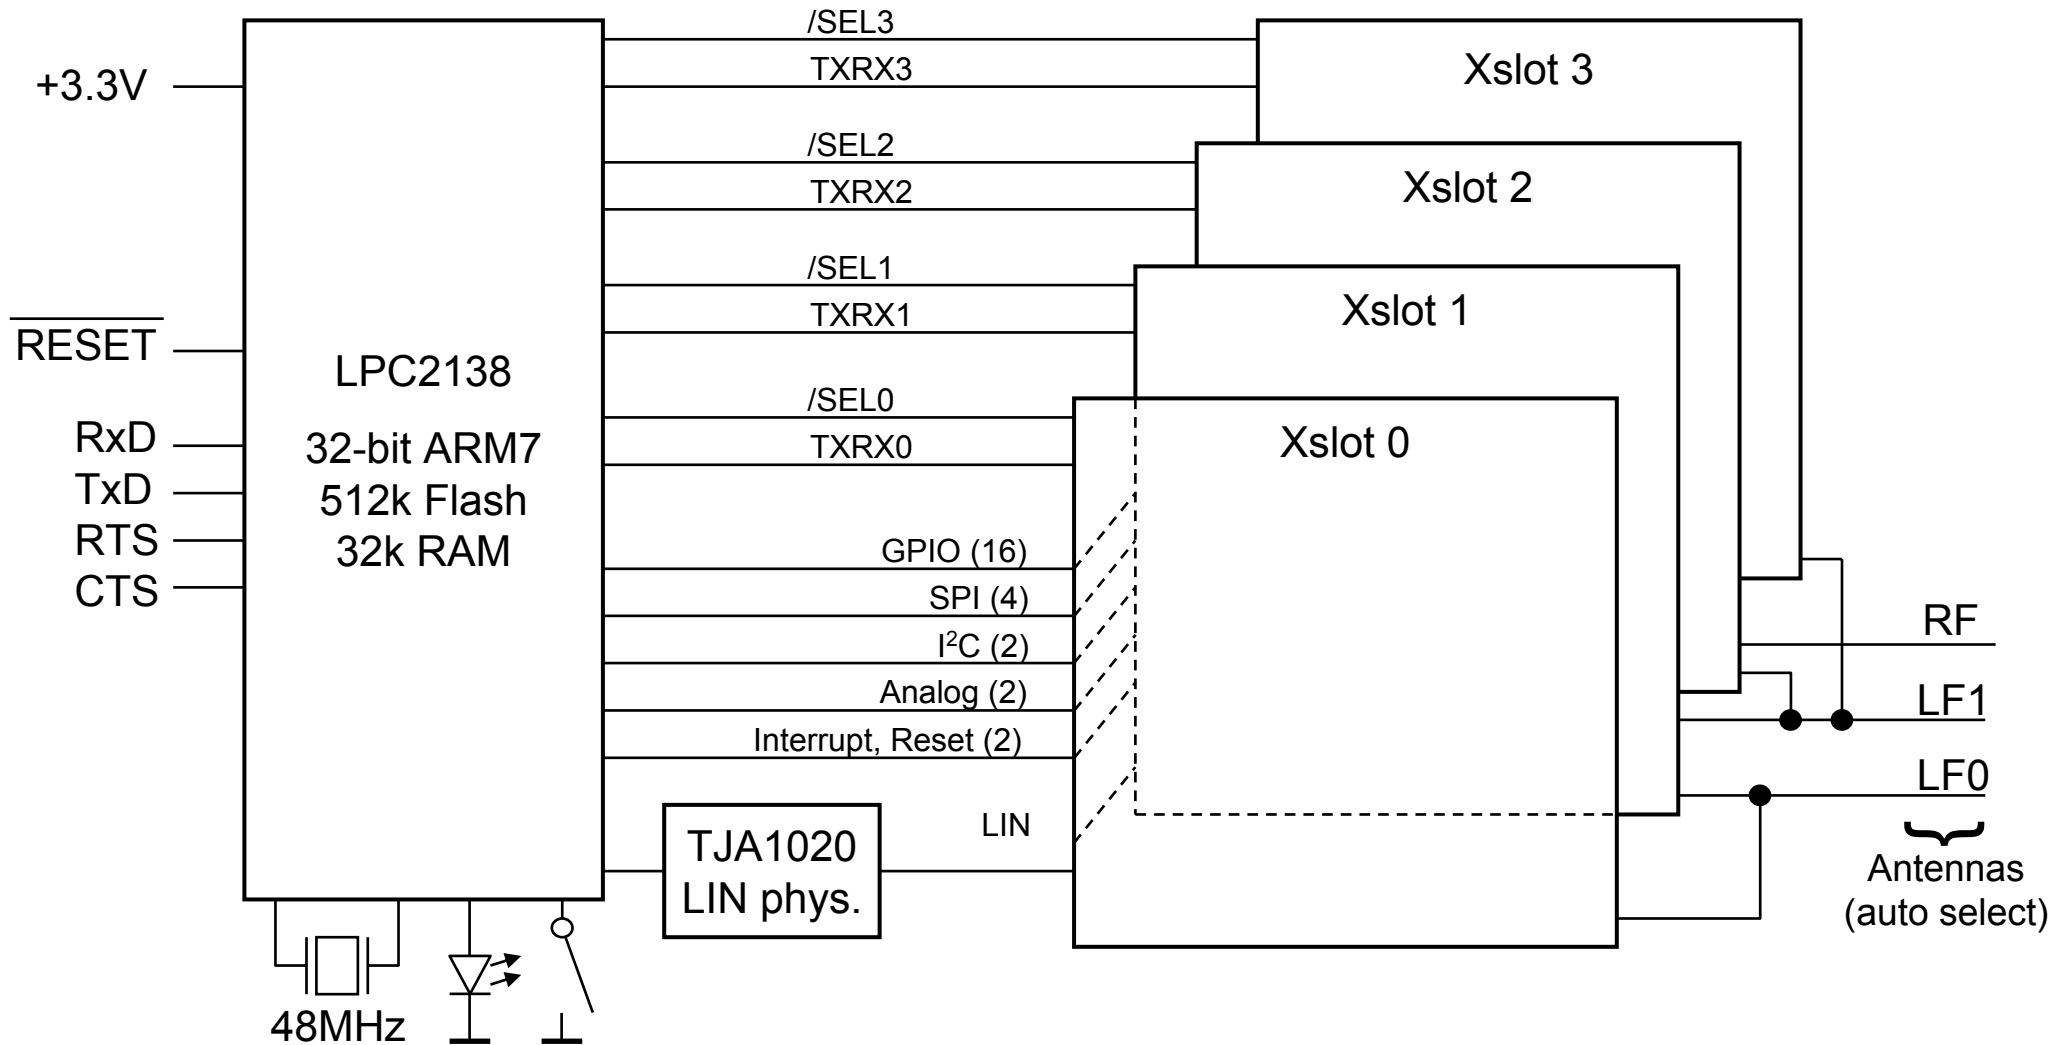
+3.3V

$\overline{RESET}$

RxD
TxD
RTS
CTS

LPC2138

32-bit ARM7
512k Flash
32k RAM

/SEL3
TXRX3
/SEL2
TXRX2
/SEL1
TXRX1
/SEL0
TXRX0

GPIO (16)
SPI (4)
$I^2C$ (2)
Analog (2)
Interrupt, Reset (2)
LIN

TJA1020
LIN phys.

Xslot 3
Xslot 2
Xslot 1
Xslot 0

RF
LF1
LF0

Antennas
(auto select)

48MHz